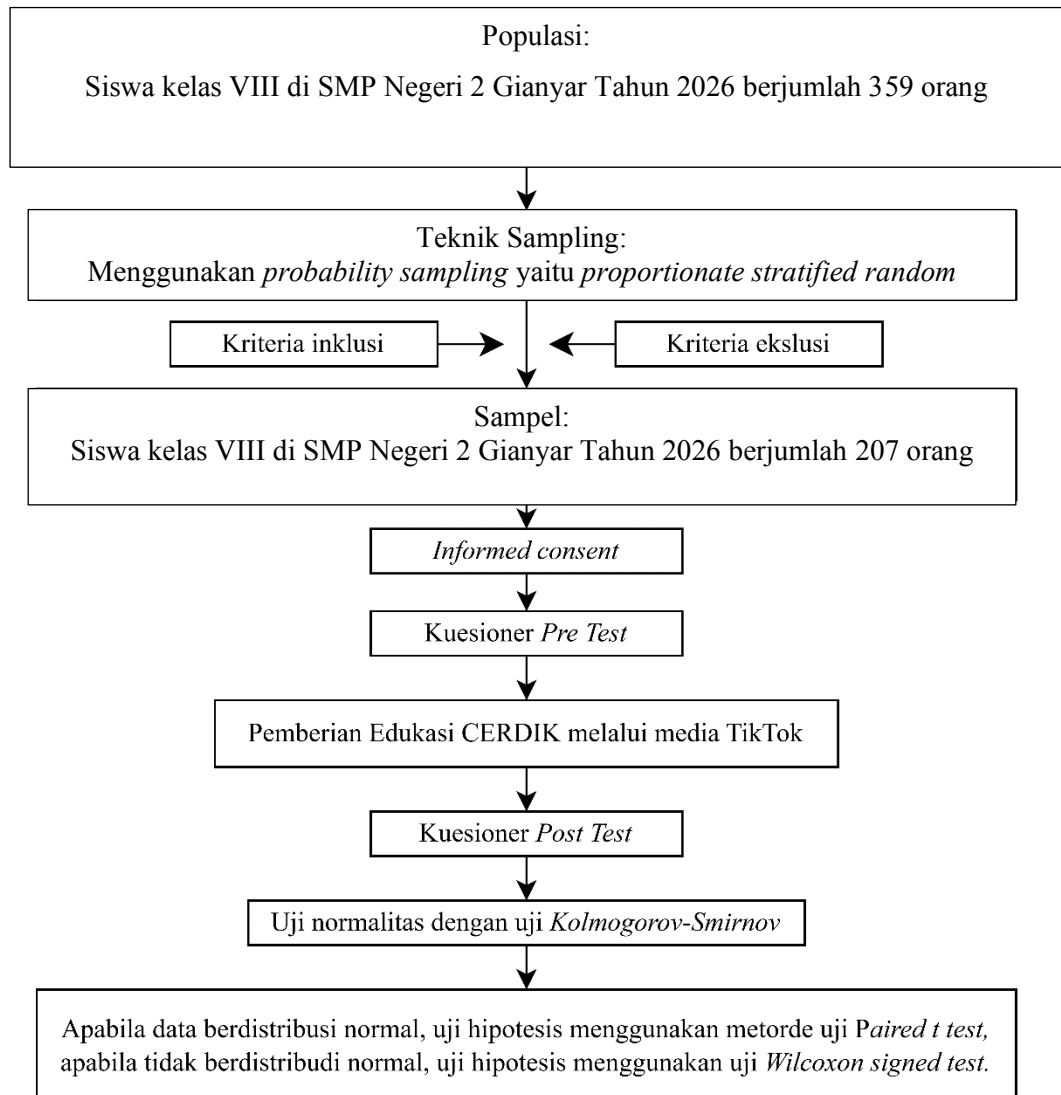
Populasi:
Siswa kelas VIII di SMP Negeri 2 Gianyar Tahun 2026 berjumlah 359 orang

Teknik Sampling:
Menggunakan probability sampling yaitu proportionate stratified random

Kriteria inklusi

Kriteria ekslusi

Sampel:
Siswa kelas VIII di SMP Negeri 2 Gianyar Tahun 2026 berjumlah 207 orang

Informed consent

Kuesioner Pre Test

Pemberian Edukasi CERDIK melalui media TikTok

Kuesioner Post Test

Uji normalitas dengan uji Kolmogorov-Smirnov

Apabila data berdistribusi normal, uji hipotesis menggunakan metorde uji Paired t test, apabila tidak berdistribudi normal, uji hipotesis menggunakan uji Wilcoxon signed test.